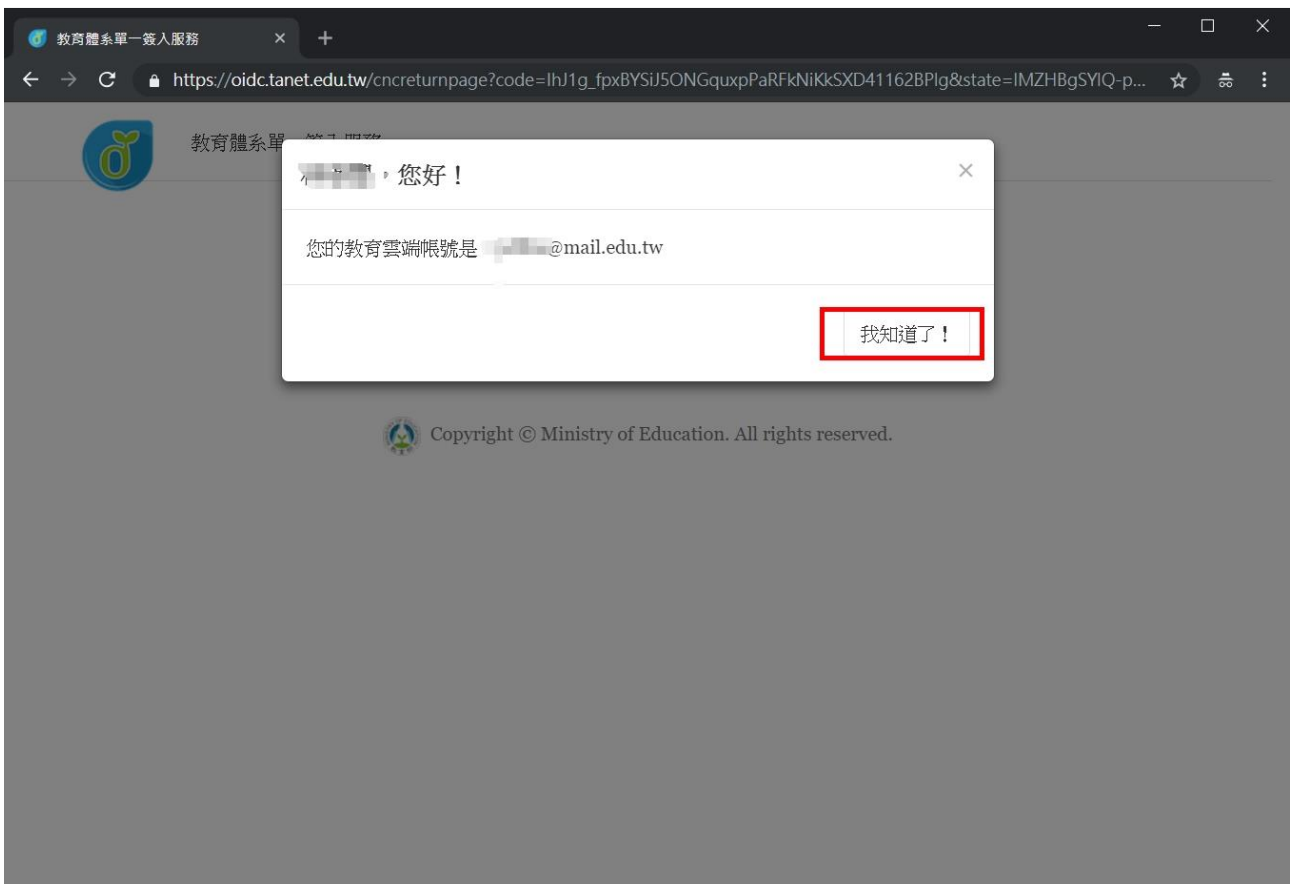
教育體系單一簽入服務
https://oidc.tanet.edu.tw/cncreturnpage?code=IhJ1g_fpxBYSiJ5ONGquxpPaRFkNiKkSXD41162BPIg&state=IMZHBgSYIQ-p...

教育體系單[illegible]

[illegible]，您好！
×

您的教育雲端帳號是 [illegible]@mail.edu.tw

我知道了！

Copyright © Ministry of Education. All rights reserved.